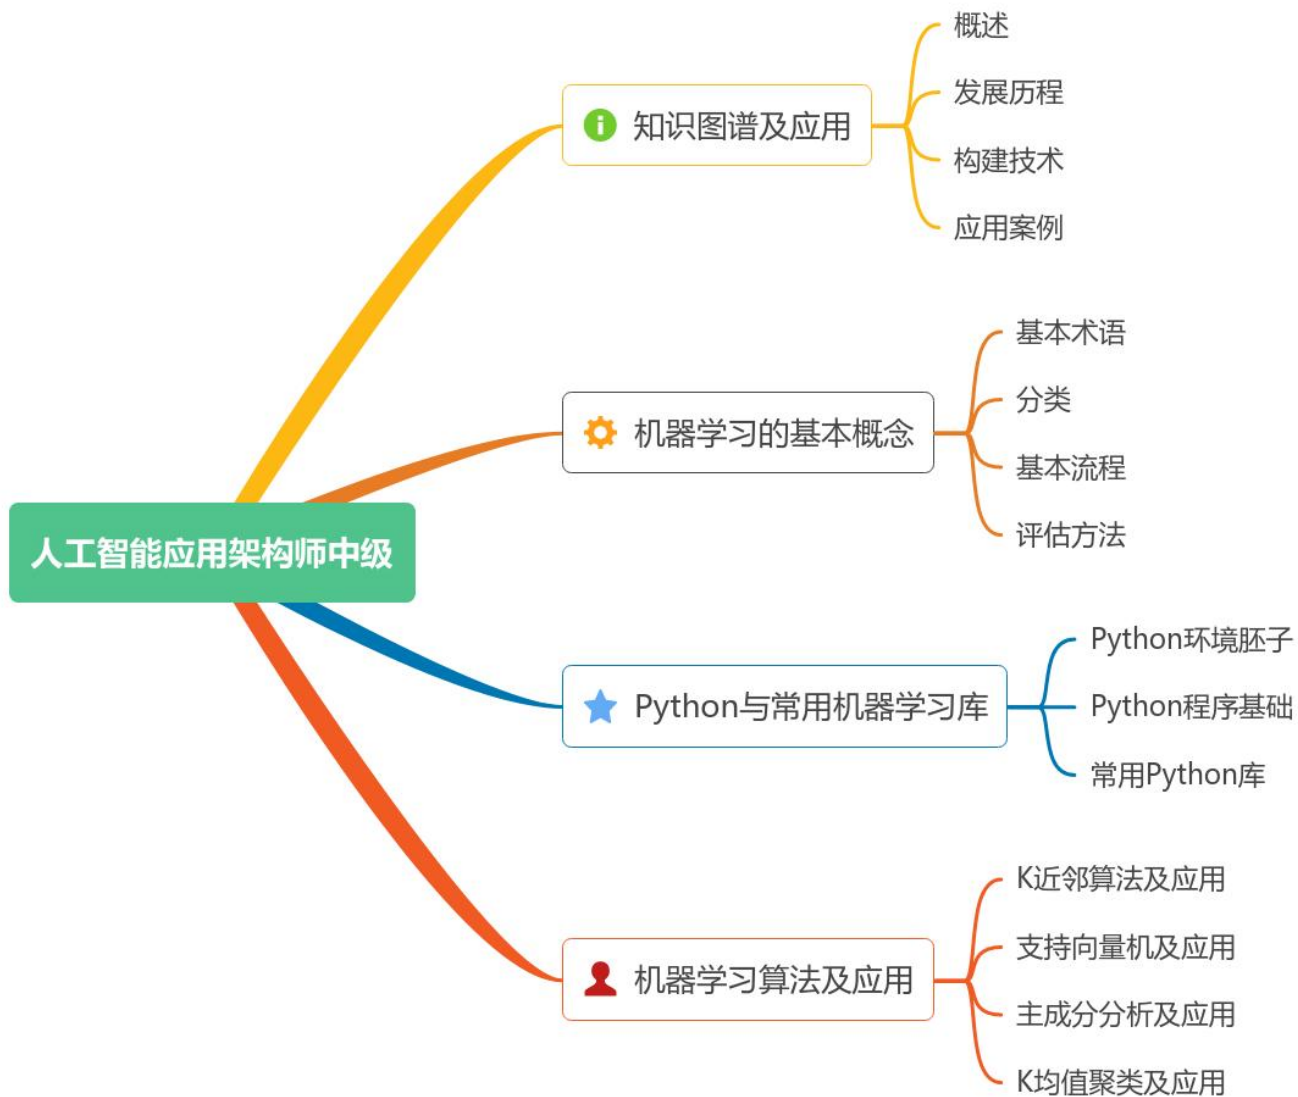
人工智能应用架构师中级

知识图谱及应用
概述
发展历程
构建技术
应用案例

机器学习的基本概念
基本术语
分类
基本流程
评估方法

Python与常用机器学习库
Python环境胚子
Python程序基础
常用Python库

机器学习算法及应用
K近邻算法及应用
支持向量机及应用
主成分分析及应用
K均值聚类及应用